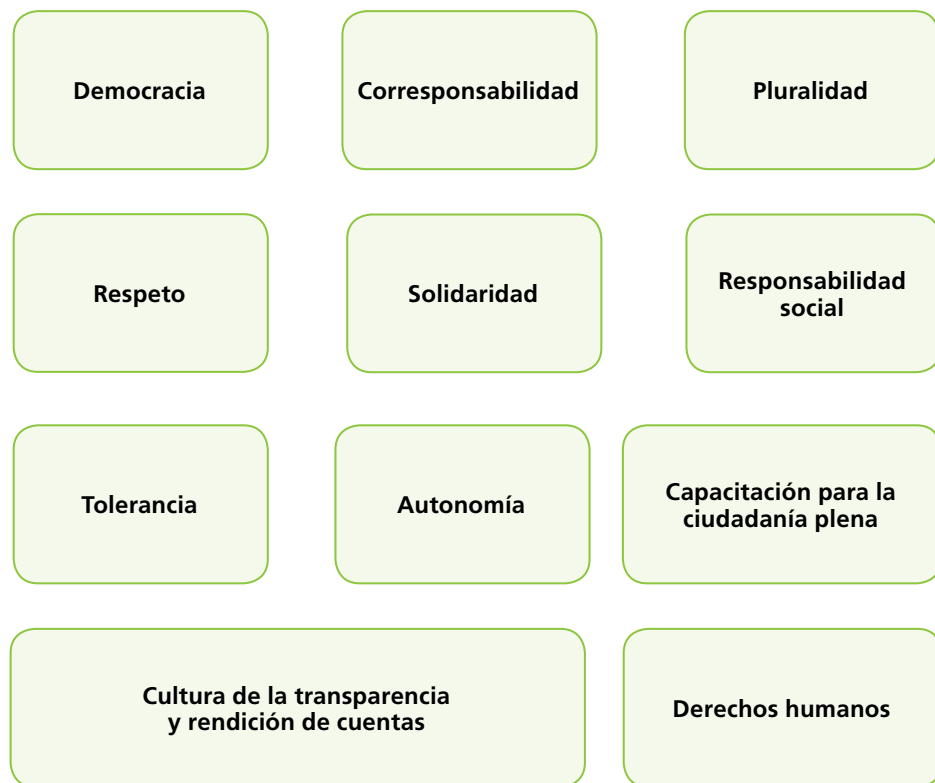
Democracia

Corresponsabilidad

Pluralidad

Respeto

Solidaridad

Responsabilidad social

Tolerancia

Autonomía

Capacitación para la ciudadanía plena

Cultura de la transparencia y rendición de cuentas

Derechos humanos